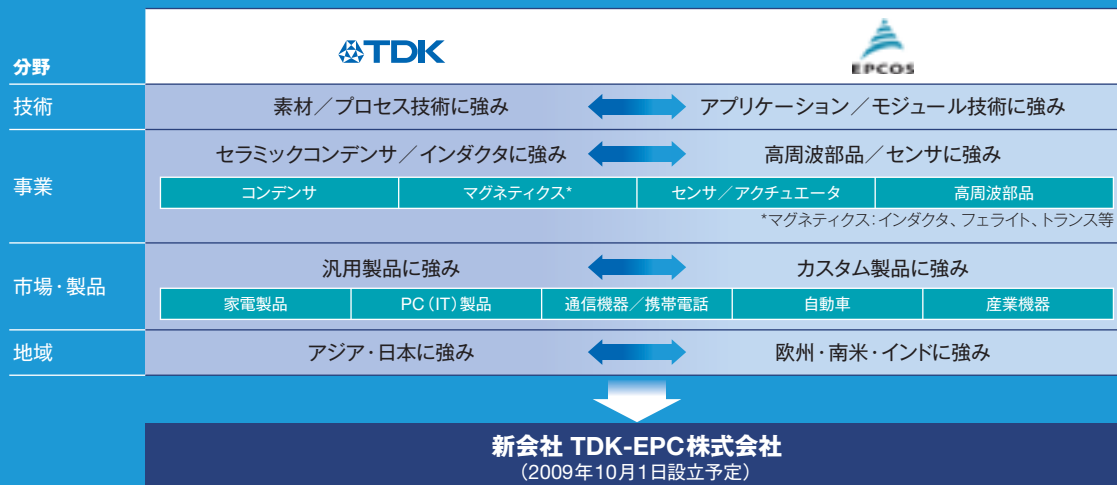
分野

TDK

EPCOS

技術

素材／プロセス技術に強み

アプリケーション／モジュール技術に強み

事業

セラミックコンデンサ／インダクタに強み

高周波部品／センサに強み

| コンデンサ | マグネティクス* | センサ／アクチュエータ | 高周波部品 |
|---|---|---|---|

*マグネティクス：インダクタ、フェライト、トランス等

市場・製品

汎用製品に強み

カスタム製品に強み

| 家電製品 | PC（IT）製品 | 通信機器／携帯電話 | 自動車 | 産業機器 |
|---|---|---|---|---|

地域

アジア・日本に強み

欧州・南米・インドに強み

新会社 TDK-EPC株式会社
（2009年10月1日設立予定）